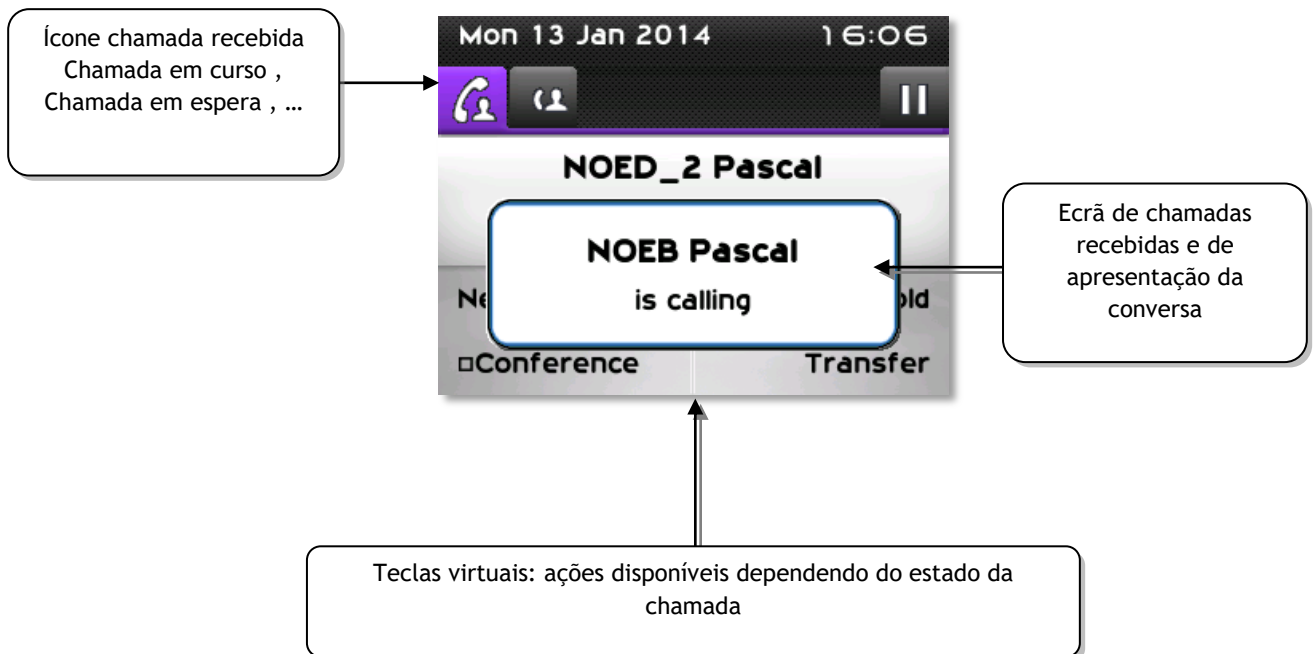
Ícone chamada recebida
Chamada em curso ,
Chamada em espera , …

Mon 13 Jan 2014 16:06

NOED_2 Pascal

NOEB Pascal
is calling

Ne

old

Conference

Transfer

Ecrã de chamadas recebidas e de apresentação da conversa

Teclas virtuais: ações disponíveis dependendo do estado da chamada